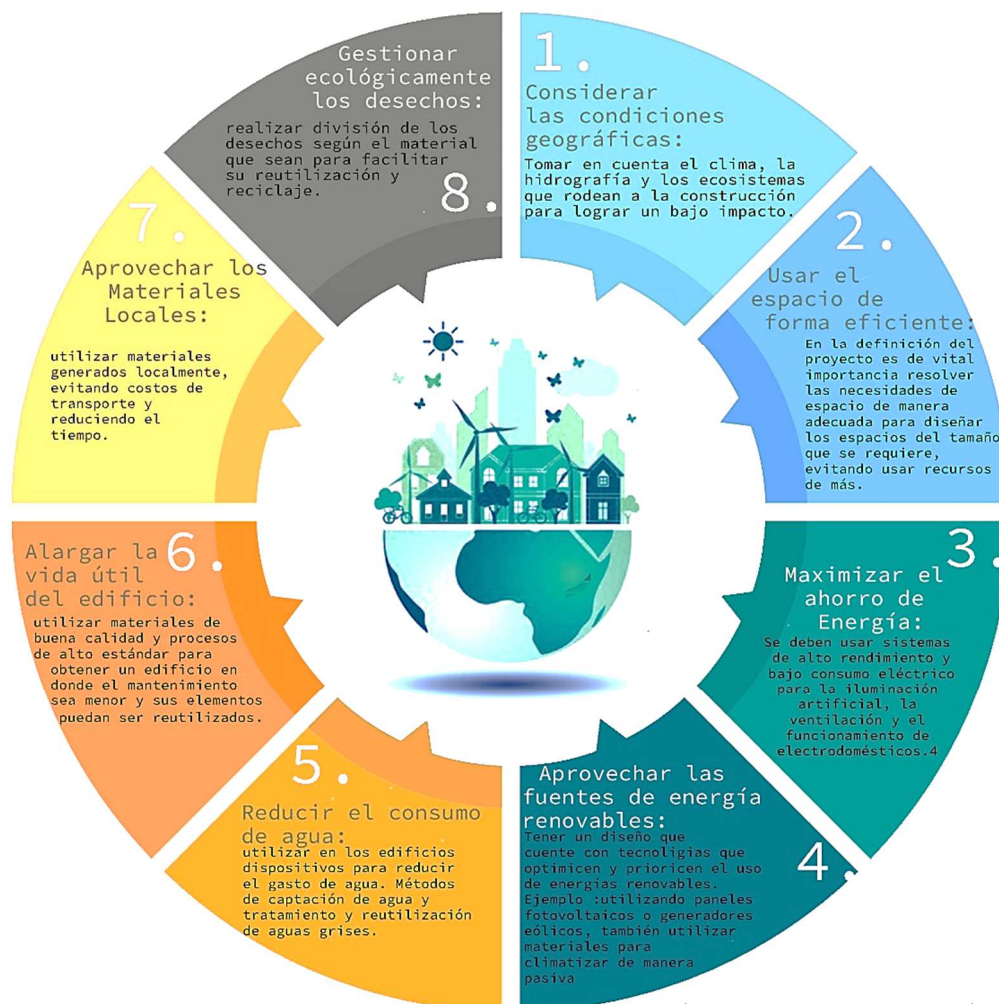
1.

Considerar las condiciones geográficas:

Tomar en cuenta el clima, la hidrografía y los ecosistemas que rodean a la construcción para lograr un bajo impacto.

2.

Usar el espacio de forma eficiente:

En la definición del proyecto es de vital importancia resolver las necesidades de espacio de manera adecuada para diseñar los espacios del tamaño que se requiere, evitando usar recursos de más.

3.

Maximizar el ahorro de Energía:

Se deben usar sistemas de alto rendimiento y bajo consumo eléctrico para la iluminación artificial, la ventilación y el funcionamiento de electrodomésticos.4

4.

Aprovechar las fuentes de energía renovables:

Tener un diseño que cuente con tecnoligias que optimicen y prioricen el uso de energías renovables. Ejemplo :utilizando paneles fotovoltaicos o generadores eólicos, también utilizar materiales para climatizar de manera pasiva

5.

Reducir el consumo de agua:

utilizar en los edificios dispositivos para reducir el gasto de agua. Métodos de captación de agua y tratamiento y reutilización de aguas grises.

6.

Alargar la vida útil del edificio:

utilizar materiales de buena calidad y procesos de alto estándar para obtener un edificio en donde el mantenimiento sea menor y sus elementos puedan ser reutilizados.

7.

Aprovechar los Materiales Locales:

utilizar materiales generados localmente, evitando costos de transporte y reduciendo el tiempo.

8.

Gestionar ecológicamente los desechos:

realizar división de los desechos según el material que sean para facilitar su reutilización y reciclaje.